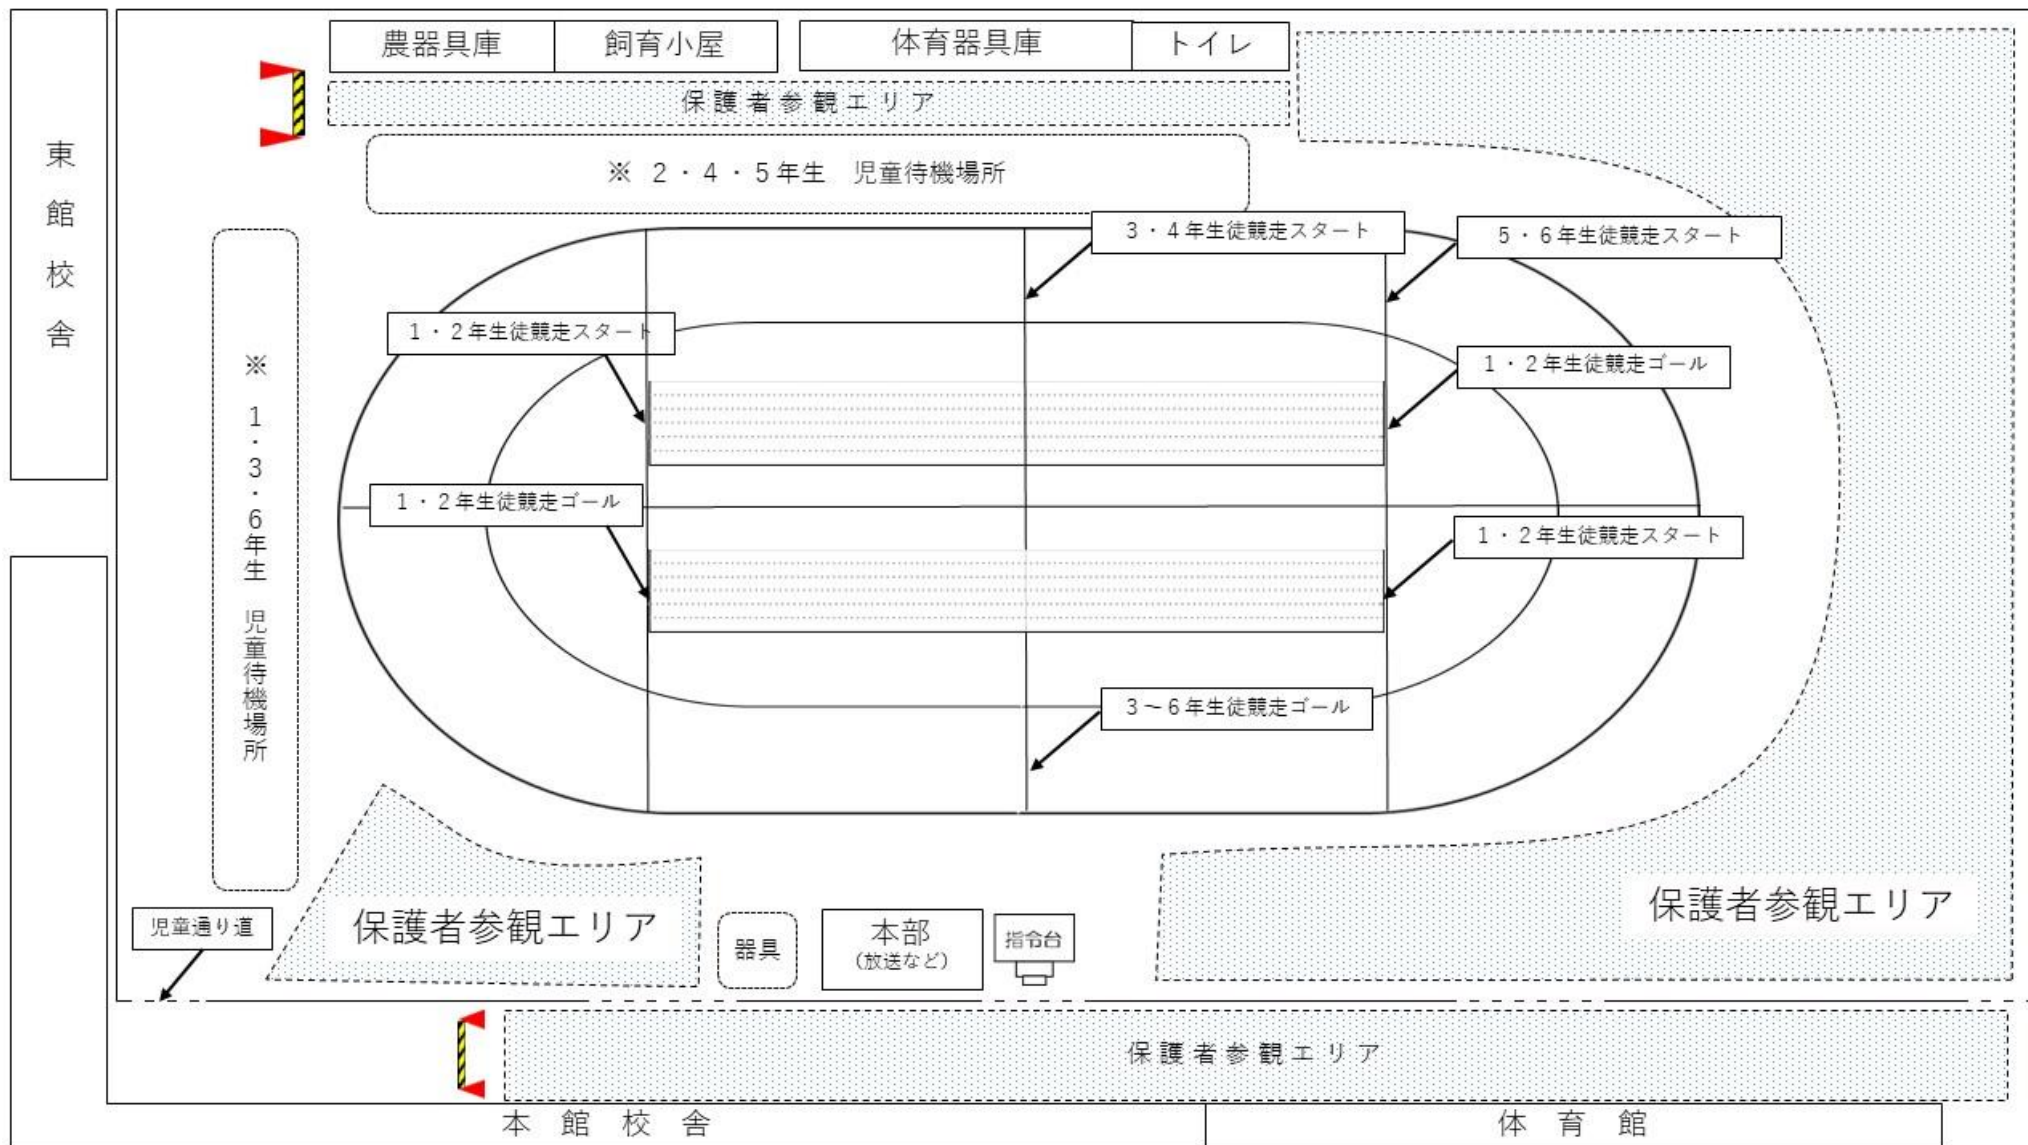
農器具庫
飼育小屋
体育器具庫
トイレ
保護者参観エリア
東館校舎
※ 2・4・5年生 児童待機場所
3・4年生徒競走スタート
5・6年生徒競走スタート
1・2年生徒競走スタート
1・2年生徒競走ゴール
※ 1・3・6年生 児童待機場所
1・2年生徒競走ゴール
1・2年生徒競走スタート
3～6年生徒競走ゴール
保護者参観エリア
保護者参観エリア
児童通り道
器具
本部 (放送など)
指令台
保護者参観エリア
本館校舎
体育館